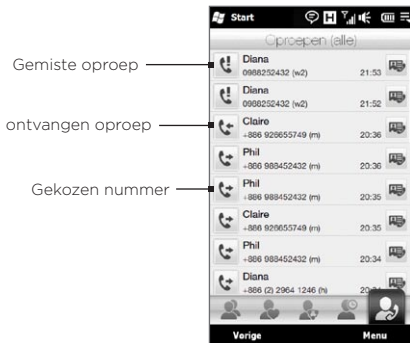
Gemiste oproep

ontvangen oproep

Gekozen nummer

Start

Oproepen (alle)

Diana
0988252432 (w2) 21:53

Diana
0988252432 (w2) 21:52

Claire
+886 928655749 (m) 20:36

Phil
+886 988452432 (m) 20:36

Phil
+886 988452432 (m) 20:35

Claire
+886 928655749 (m) 20:35

Phil
+886 988452432 (m) 20:34

Diana
+886 (2) 2964 1246 (h) 20:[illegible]

Vorige
Menu